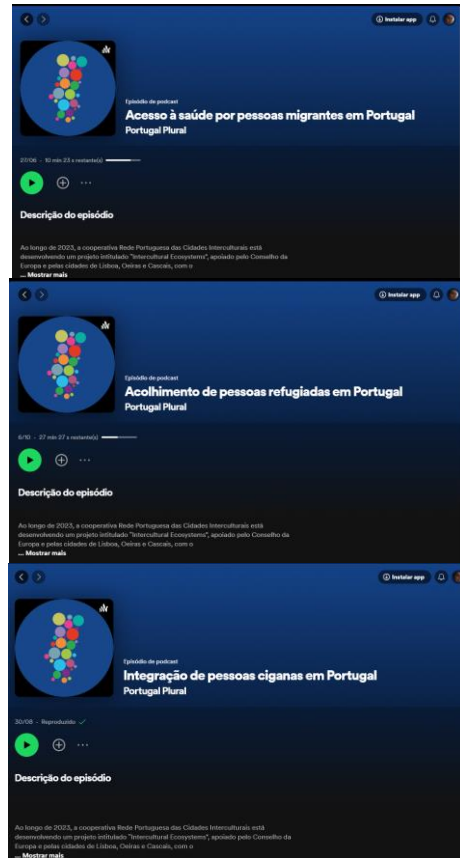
Instalar app

Episódio de podcast
Acesso à saúde por pessoas migrantes em Portugal
Portugal Plural

27/06 · 10 min 23 s restante(s)

Descrição do episódio

Ao longo de 2023, a cooperativa Rede Portuguesa das Cidades Interculturais está desenvolvendo um projeto intitulado "Intercultural Ecosystems", apoiado pelo Conselho da Europa e pelas cidades de Lisboa, Oeiras e Cascais, com o
... Mostrar mais

Instalar app

Episódio de podcast
Acolhimento de pessoas refugiadas em Portugal
Portugal Plural

6/10 · 27 min 27 s restante(s)

Descrição do episódio

Ao longo de 2023, a cooperativa Rede Portuguesa das Cidades Interculturais está desenvolvendo um projeto intitulado "Intercultural Ecosystems", apoiado pelo Conselho da Europa e pelas cidades de Lisboa, Oeiras e Cascais, com o
... Mostrar mais

Instalar app

Episódio de podcast
Integração de pessoas ciganas em Portugal
Portugal Plural

30/08 · Reproduzido

Descrição do episódio

Ao longo de 2023, a cooperativa Rede Portuguesa das Cidades Interculturais está desenvolvendo um projeto intitulado "Intercultural Ecosystems", apoiado pelo Conselho da Europa e pelas cidades de Lisboa, Oeiras e Cascais, com o
... Mostrar mais